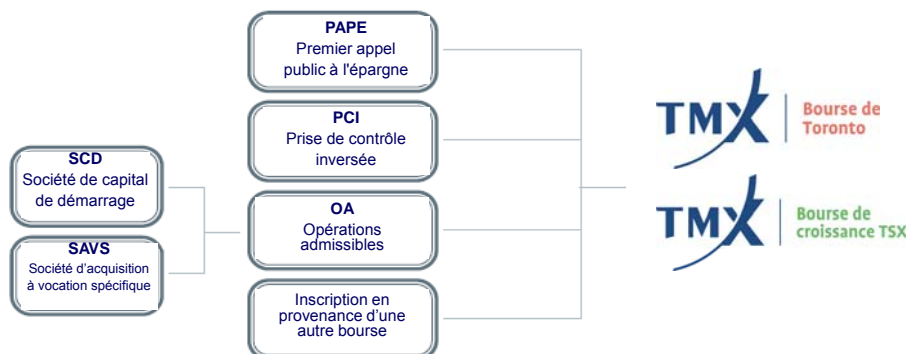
SCD
Société de capital de démarrage

SAVS
Société d'acquisition à vocation spécifique

PAPE
Premier appel public à l'épargne

PCI
Prise de contrôle inversée

OA
Opérations admissibles

Inscription en provenance d'une autre bourse

TMX Bourse de Toronto

TMX Bourse de croissance TSX